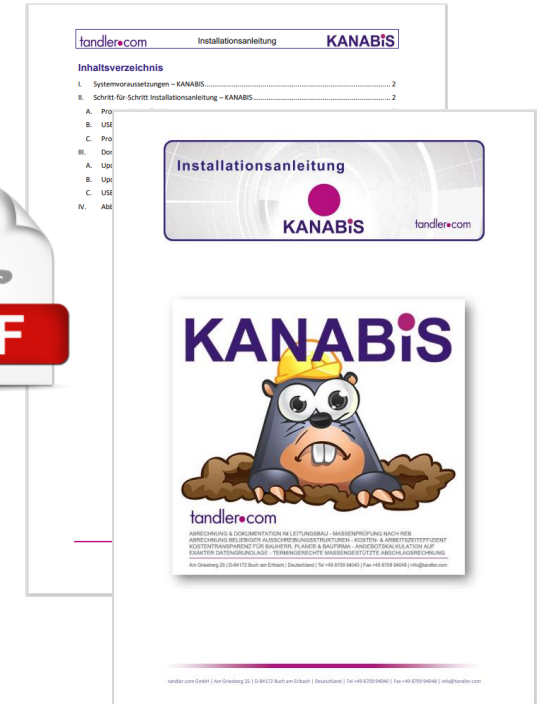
tandler•com Installationsanleitung KANABiS

Inhaltsverzeichnis

I. Systemvoraussetzungen – KANABIS 2

II. Schritt-für Schritt Installationsanleitung – KANABIS 2

A. Pro

B. USE

C. Pro

III. Dor

A. Upd

B. Upd

C. USE

IV. Abb

F

Installationsanleitung

KANABiS

tandler•com

KANABiS

tandler•com

ABRECHNUNG & DOKUMENTATION IM LEITUNGSBAU · MASSENPRÜFUNG NACH REB ABRECHNUNG BELIEBIGER AUSSCHREIBUNGSSTRUKTUREN · KOSTEN- & ARBEITSZEITEFFIZIENT KOSTENTRANSPARENZ FÜR BAUHERR, PLANER & BAUFIRMA · ANGEBOTSKALKULATION AUF EXAKTER DATENGRUNDLAGE · TERMINGERECHTE MASSENGESTÜTZTE ABSCHLAGSRECHNUNG

Am Griesberg 25 | D-84172 Buch am Erlbach | Deutschland | Tel +49 8709 94040 | Fax +49 8709 94048 | info@tandler.com

tandler.com GmbH | Am Griesberg 25 | D-84172 Buch am Erlbach | Deutschland | Tel +49 8709 94040 | Fax +49 8709 94048 | info@tandler.com